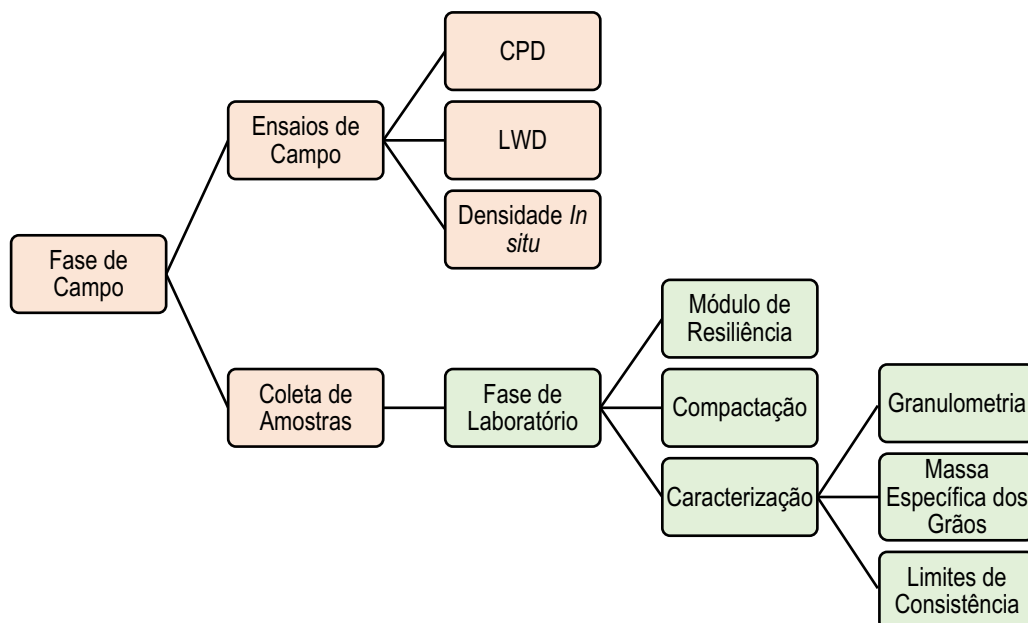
Fase de Campo

Ensaios de Campo

CPD

LWD

Densidade *In situ*

Coleta de Amostras

Fase de Laboratório

Módulo de Resiliência

Compactação

Caracterização

Granulometria

Massa Específica dos Grãos

Limites de Consistência